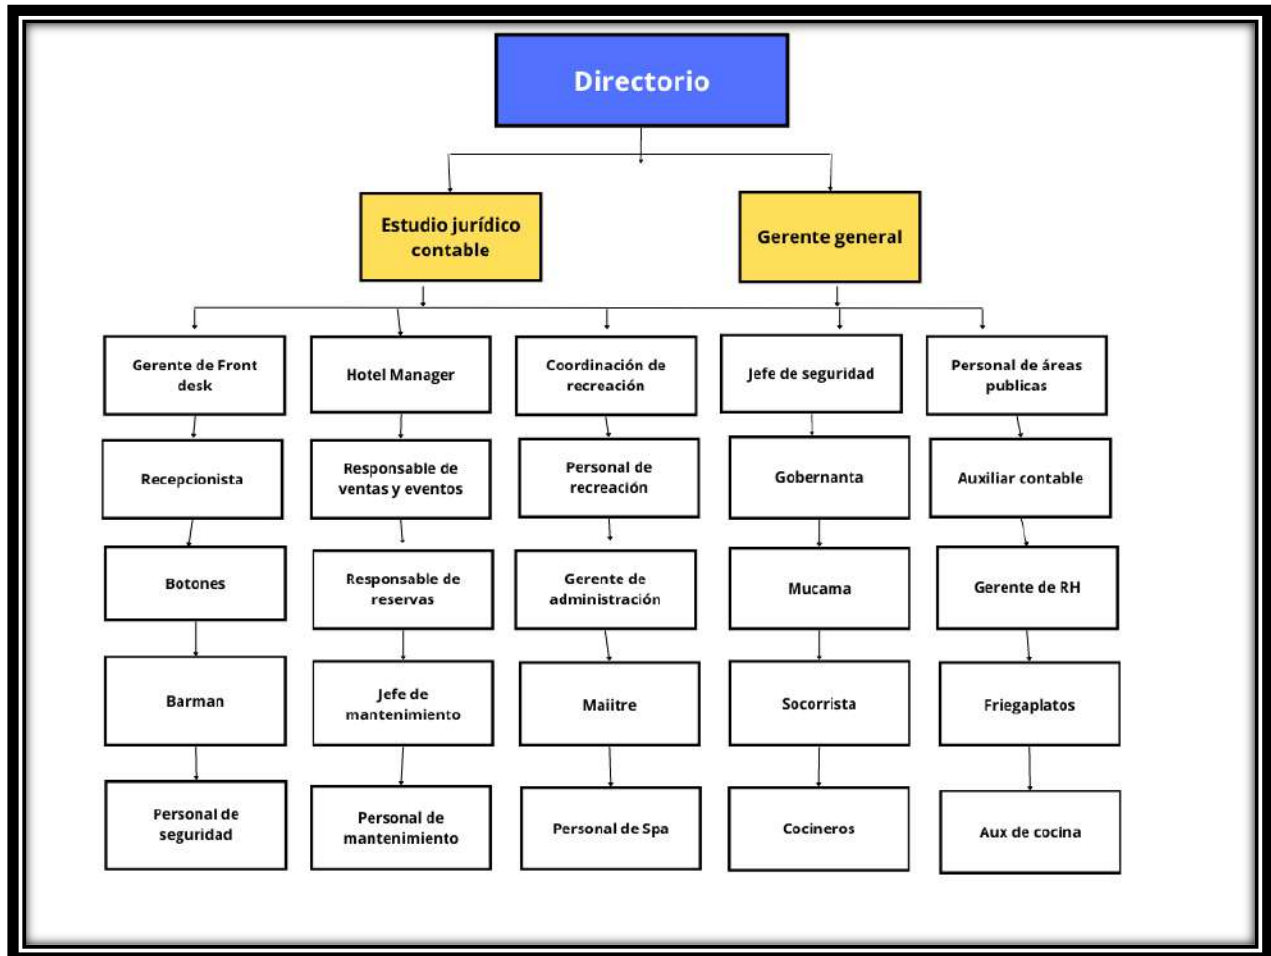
Directorio

Estudio jurídico contable

Gerente general

Gerente de Front desk

Recepcionista

Botones

Barman

Personal de seguridad

Hotel Manager

Responsable de ventas y eventos

Responsable de reservas

Jefe de mantenimiento

Personal de mantenimiento

Coordinación de recreación

Personal de recreación

Gerente de administración

Maiitre

Personal de Spa

Jefe de seguridad

Gobernanta

Mucama

Socorrista

Cocineros

Personal de áreas publicas

Auxiliar contable

Gerente de RH

Friegaplatos

Aux de cocina